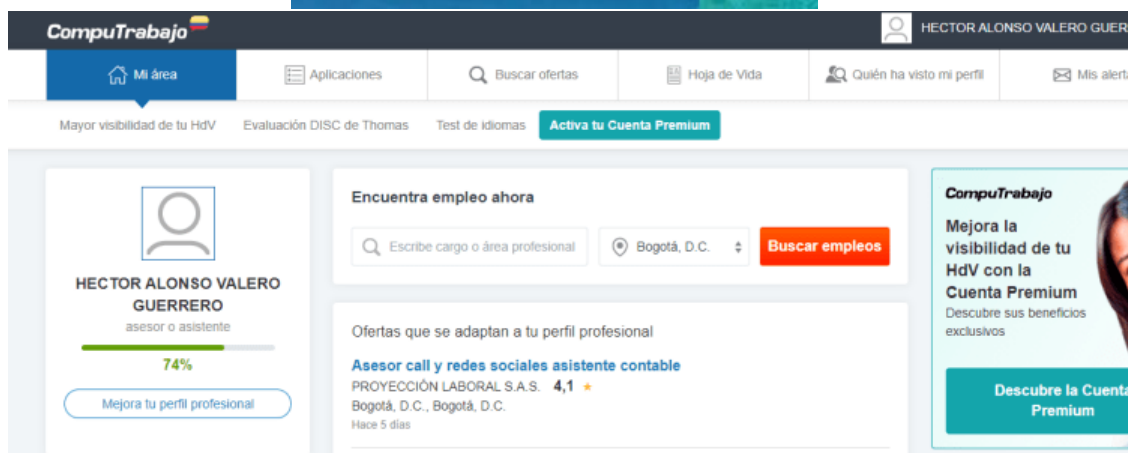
CompuTrabajo

HECTOR ALONSO VALERO GUER

Mi área | Aplicaciones | Buscar ofertas | Hoja de Vida | Quién ha visto mi perfil | Mis alert

Mayor visibilidad de tu HdV | Evaluación DISC de Thomas | Test de idiomas | Activa tu Cuenta Premium

HECTOR ALONSO VALERO GUERRERO
asesor o asistente
74%
Mejora tu perfil profesional

Encuentra empleo ahora
Escribe cargo o área profesional
Bogotá, D.C.
Buscar empleos

Ofertas que se adaptan a tu perfil profesional
Asesor call y redes sociales asistente contable
PROYECCIÓN LABORAL S.A.S. 4,1 ★
Bogotá, D.C., Bogotá, D.C.
Hace 5 días

CompuTrabajo
Mejora la visibilidad de tu HdV con la Cuenta Premium
Descubre sus beneficios exclusivos
Descubre la Cuenta Premium